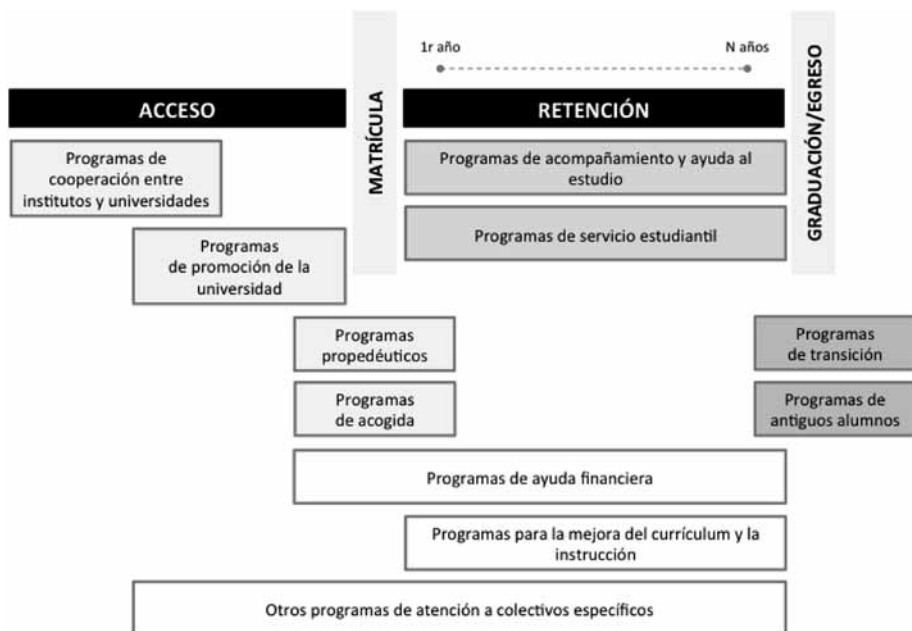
1r año

N años

ACCESO

MATRÍCULA

RETENCIÓN

GRADUACIÓN/EGRESO

Programas de cooperación entre institutos y universidades

Programas de acompañamiento y ayuda al estudio

Programas de servicio estudiantil

Programas de promoción de la universidad

Programas propedéuticos

Programas de transición

Programas de acogida

Programas de antiguos alumnos

Programas de ayuda financiera

Programas para la mejora del currículum y la instrucción

Otros programas de atención a colectivos específicos